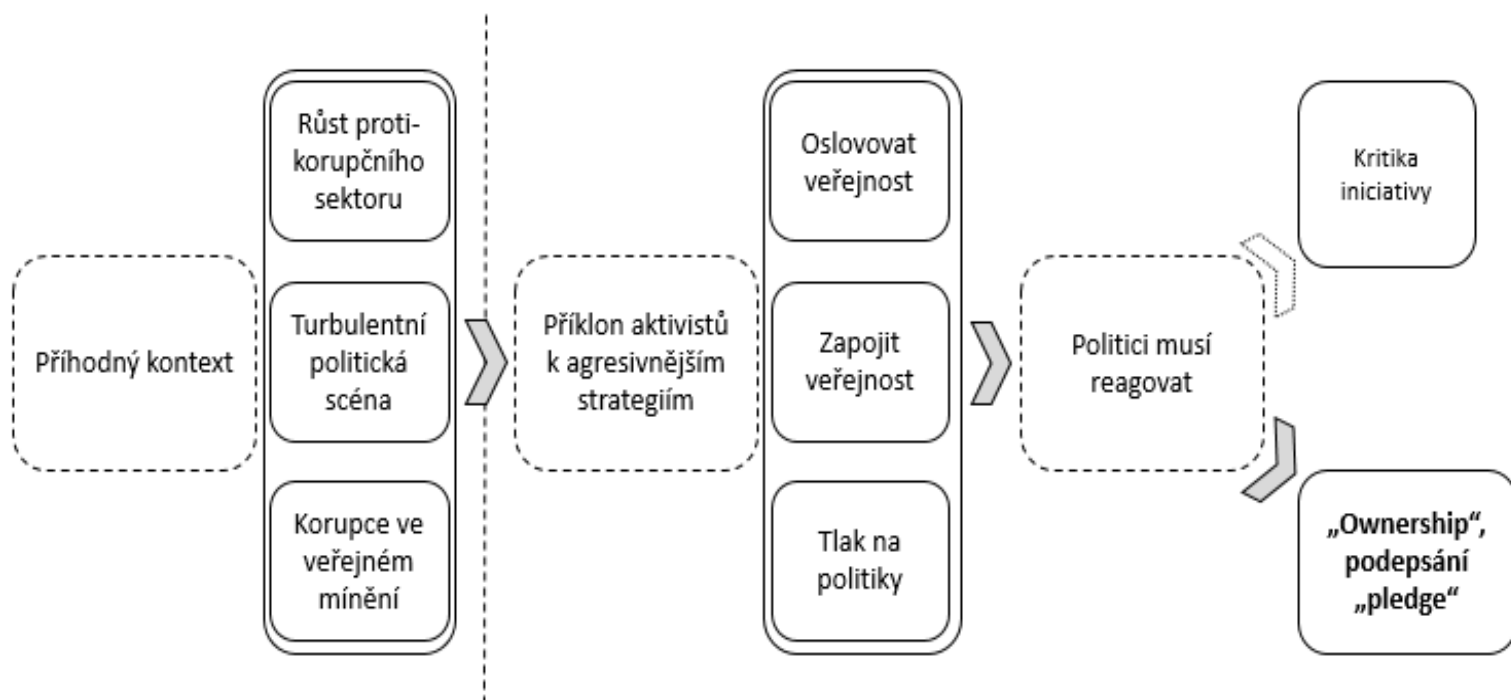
Příhodný kontext

Růst protikorupčního sektoru

Turbulentní politická scéna

Korupce ve veřejném mínění

Příklon aktivistů k agresivnějším strategiím

Oslovovat veřejnost

Zapojit veřejnost

Tlak na politiky

Politici musí reagovat

Kritika iniciativy

„Ownership“, podepsání „pledge“